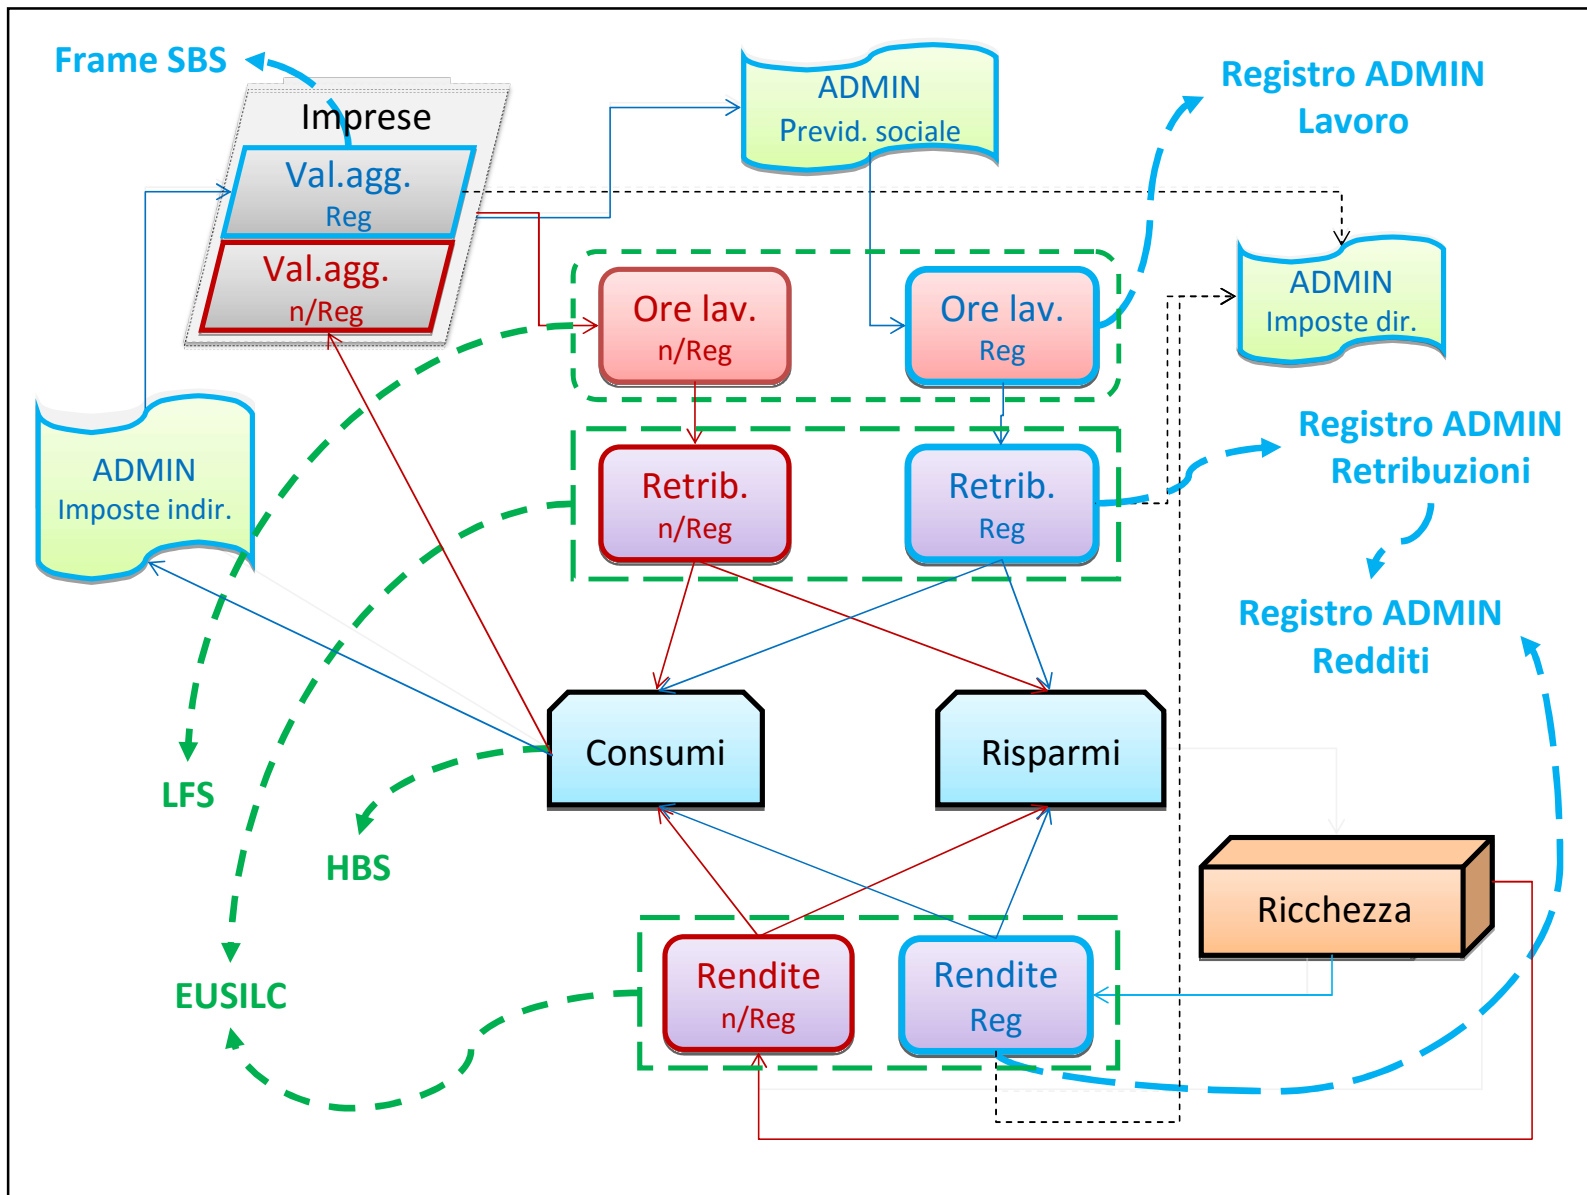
Frame SBS

Imprese

Val.agg.
Reg

Val.agg.
n/Reg

ADMIN
Previd. sociale

Registro ADMIN
Lavoro

ADMIN
Imposte dir.

Ore lav.
n/Reg

Ore lav.
Reg

ADMIN
Imposte indir.

Retrib.
n/Reg

Retrib.
Reg

Registro ADMIN
Retribuzioni

Registro ADMIN
Redditi

Consumi

Risparmi

LFS

HBS

Ricchezza

EUSILC

Rendite
n/Reg

Rendite
Reg